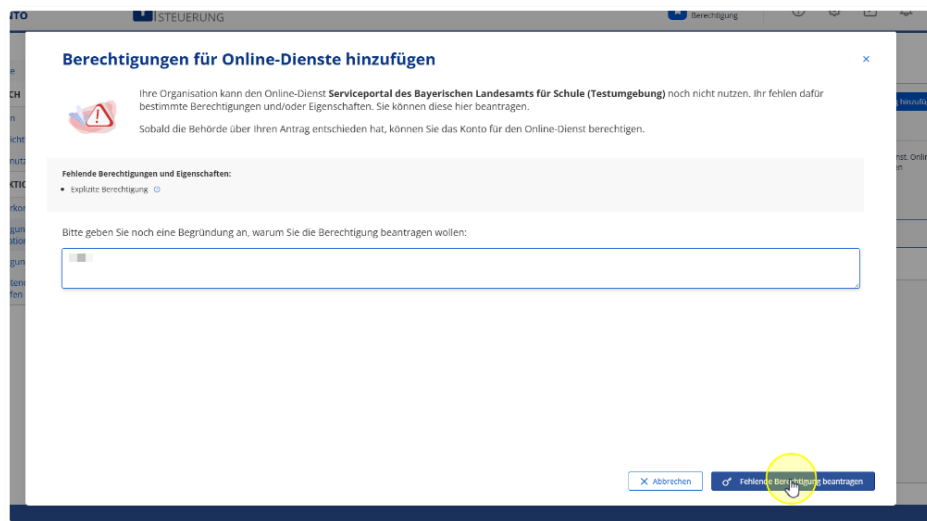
NTO
STEUERUNG
Berechtigung

e
CH
n
icht
nutz
KTIO
rko
igun
ation
igun
iten
fen

Berechtigungen für Online-Dienste hinzufügen
×

Ihre Organisation kann den Online-Dienst **Serviceportal des Bayerischen Landesamts für Schule (Testumgebung)** noch nicht nutzen. Ihr fehlen dafür bestimmte Berechtigungen und/oder Eigenschaften. Sie können diese hier beantragen.

Sobald die Behörde über Ihren Antrag entschieden hat, können Sie das Konto für den Online-Dienst berechtigen.

Fehlende Berechtigungen und Eigenschaften:
• Explizite Berechtigung

Bitte geben Sie noch eine Begründung an, warum Sie die Berechtigung beantragen wollen:

× Abbrechen
Fehlende Berechtigung beantragen

hinzufü
nst. Onli
h